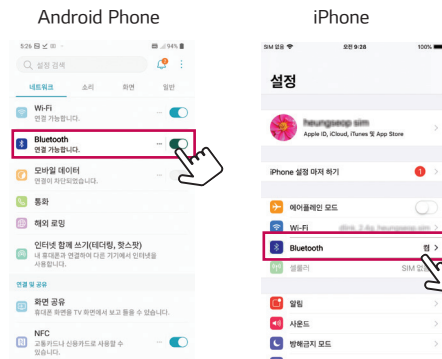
Android Phone

5:26 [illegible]

94%

설정 검색

네트워크 소리 화면 일반

Wi-Fi
연결 가능합니다.

Bluetooth
연결 가능합니다.

모바일 데이터
연결이 차단되었습니다.

통화

해외 로밍

인터넷 함께 쓰기(테더링, 핫스팟)
내 휴대폰과 연결하여 다른 기기에서 인터넷을 사용합니다.

연결 및 공유

화면 공유
휴대폰 화면을 TV 화면에서 보고 들을 수 있습니다.

NFC
교통카드나 신용카드로 사용할 수 있습니다.

iPhone

SM 없음

오전 9:26

100%

설정

heungseop sim
Apple ID, iCloud, iTunes 및 App Store

iPhone 설정 마저 하기

1

에어플레인 모드

Wi-Fi

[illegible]

Bluetooth

켬

셀룰러

SIM 없음

알림

사운드

방해금지 모드